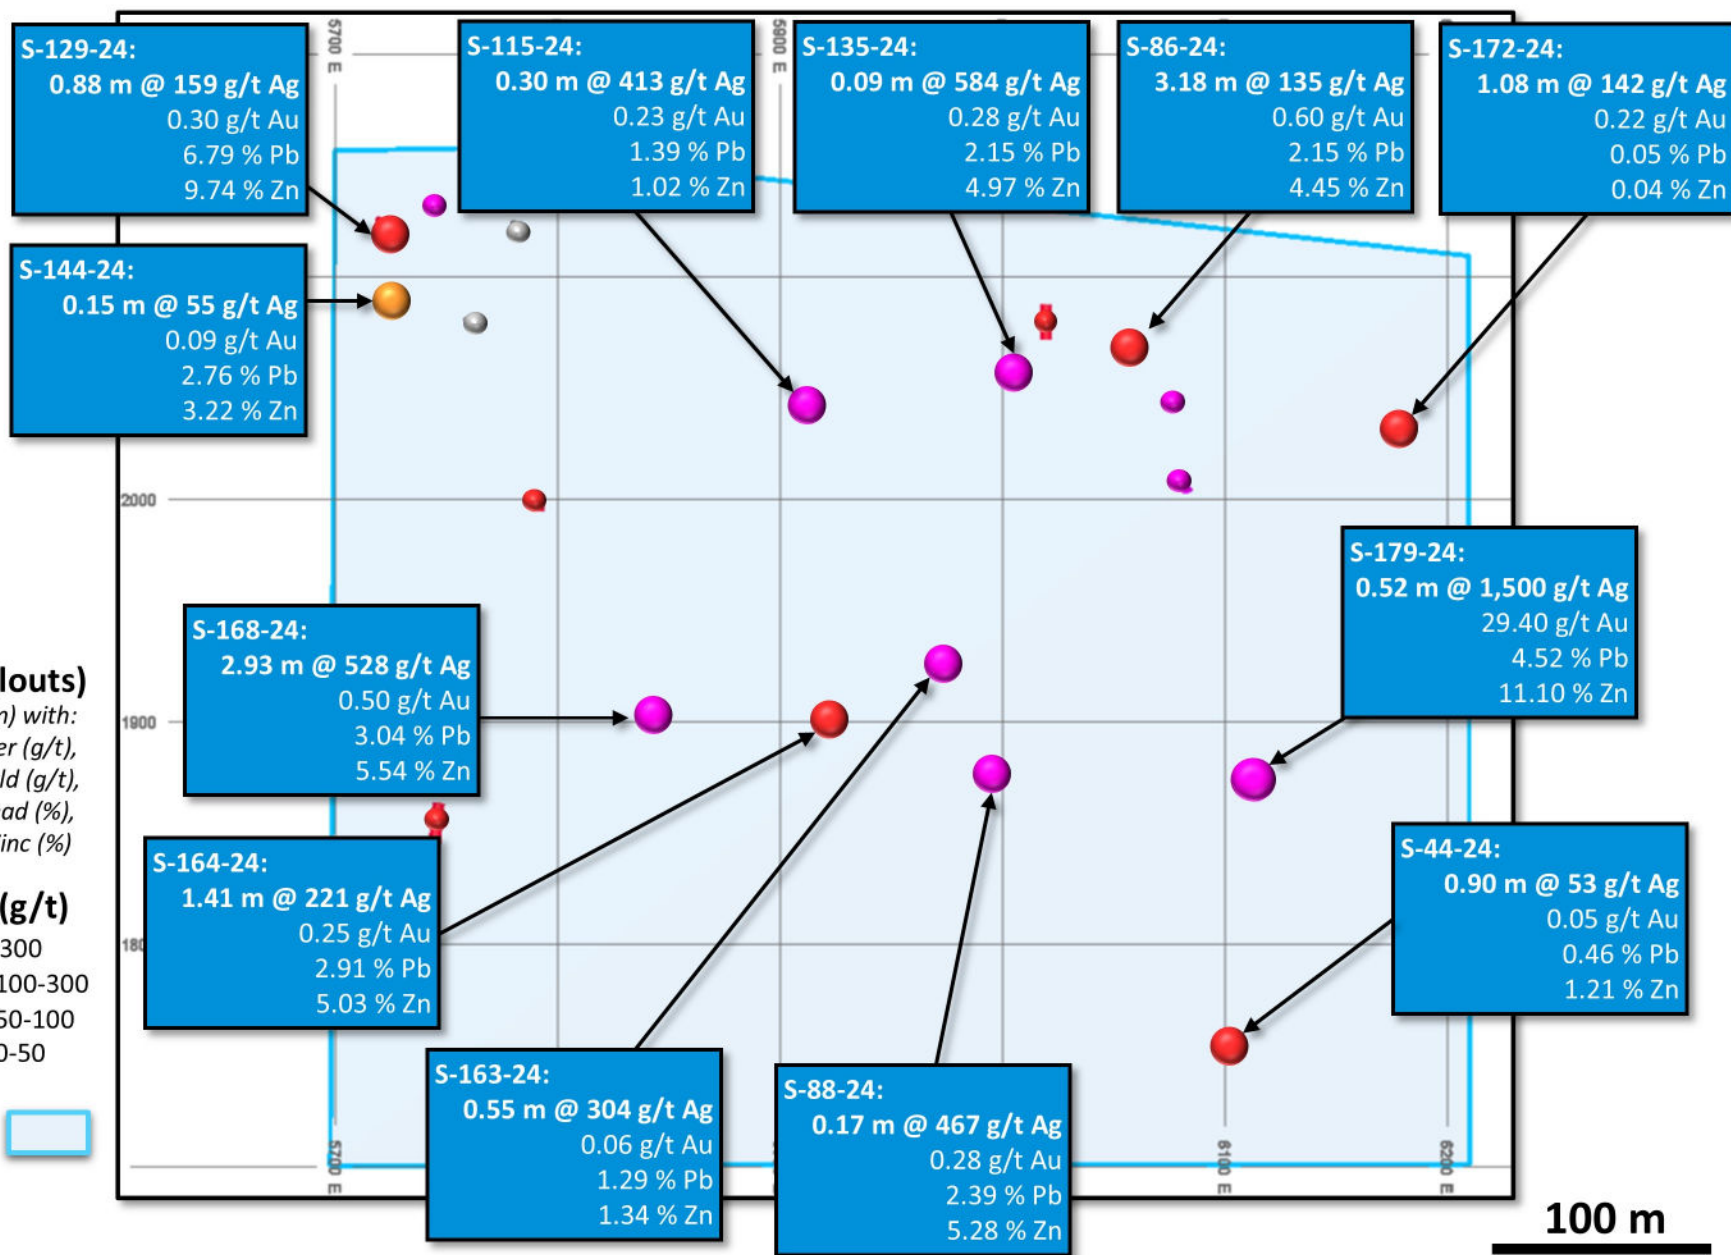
S-129-24:
0.88 m @ 159 g/t Ag
0.30 g/t Au
6.79 % Pb
9.74 % Zn

5700 E

S-115-24:
0.30 m @ 413 g/t Ag
0.23 g/t Au
1.39 % Pb
1.02 % Zn

5900 E

S-135-24:
0.09 m @ 584 g/t Ag
0.28 g/t Au
2.15 % Pb
4.97 % Zn

S-86-24:
3.18 m @ 135 g/t Ag
0.60 g/t Au
2.15 % Pb
4.45 % Zn

S-172-24:
1.08 m @ 142 g/t Ag
0.22 g/t Au
0.05 % Pb
0.04 % Zn

S-144-24:
0.15 m @ 55 g/t Ag
0.09 g/t Au
2.76 % Pb
3.22 % Zn

2000

S-179-24:
0.52 m @ 1,500 g/t Ag
29.40 g/t Au
4.52 % Pb
11.10 % Zn

louts)
n) with:
er (g/t),
ld (g/t),
ad (%),
inc (%)

S-168-24:
2.93 m @ 528 g/t Ag
0.50 g/t Au
3.04 % Pb
5.54 % Zn

1900

(g/t)
300
100-300
50-100
0-50

S-164-24:
1.41 m @ 221 g/t Ag
0.25 g/t Au
2.91 % Pb
5.03 % Zn

180

S-44-24:
0.90 m @ 53 g/t Ag
0.05 g/t Au
0.46 % Pb
1.21 % Zn

S-163-24:
0.55 m @ 304 g/t Ag
0.06 g/t Au
1.29 % Pb
1.34 % Zn

S-88-24:
0.17 m @ 467 g/t Ag
0.28 g/t Au
2.39 % Pb
5.28 % Zn

5700 E
6100 E
6200 E

100 m